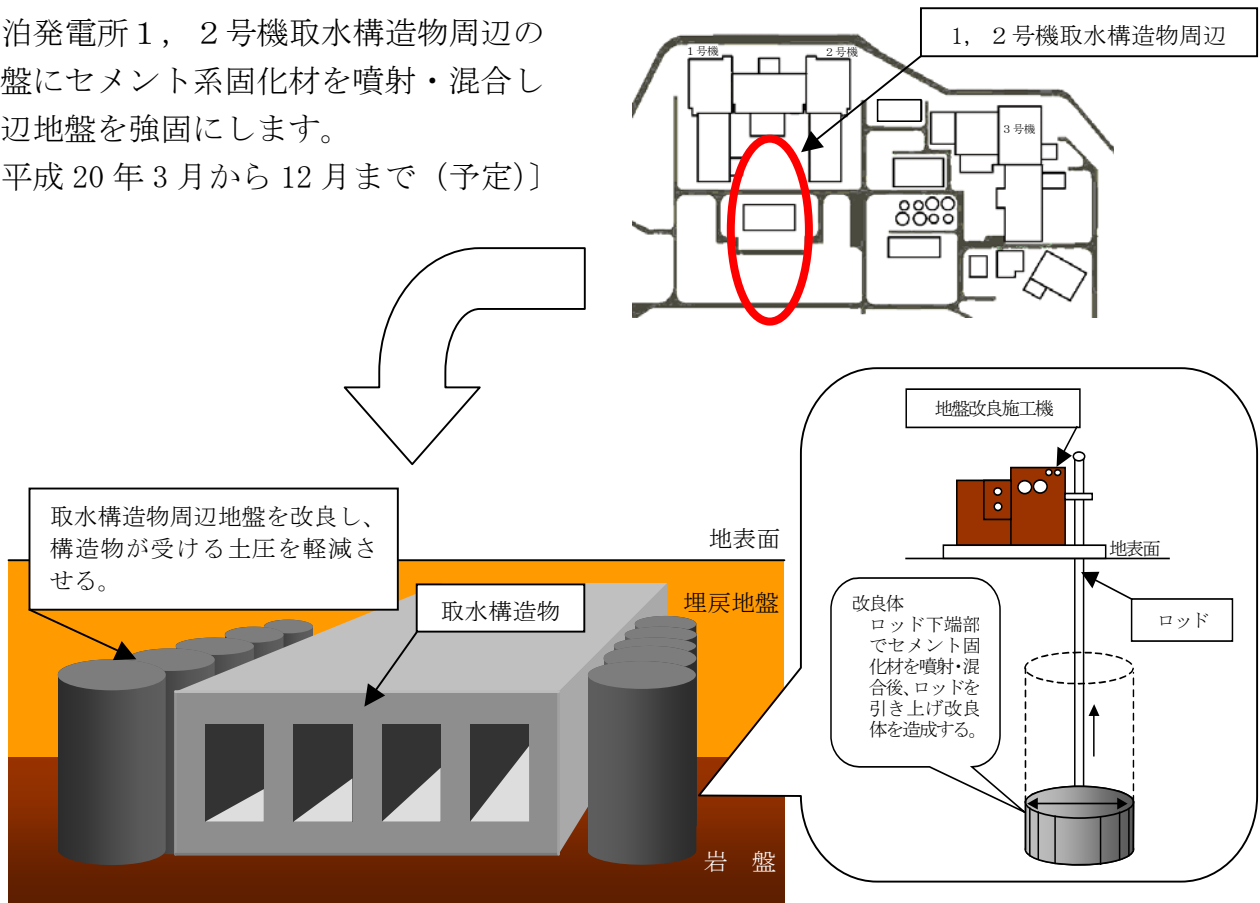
泊発電所１，２号機取水構造物周辺の盤にセメント系固化材を噴射・混合し辺地盤を強固にします。
平成 20 年 3 月から 12 月まで（予定)〕

1，２号機取水構造物周辺

1 号機
2 号機
3 号機

取水構造物周辺地盤を改良し、構造物が受ける土圧を軽減させる。

地表面
埋戻地盤
取水構造物
岩　盤

地盤改良施工機
地表面
ロッド
改良体
ロッド下端部でセメント固化材を噴射･混合後、ロッドを引き上げ改良体を造成する。